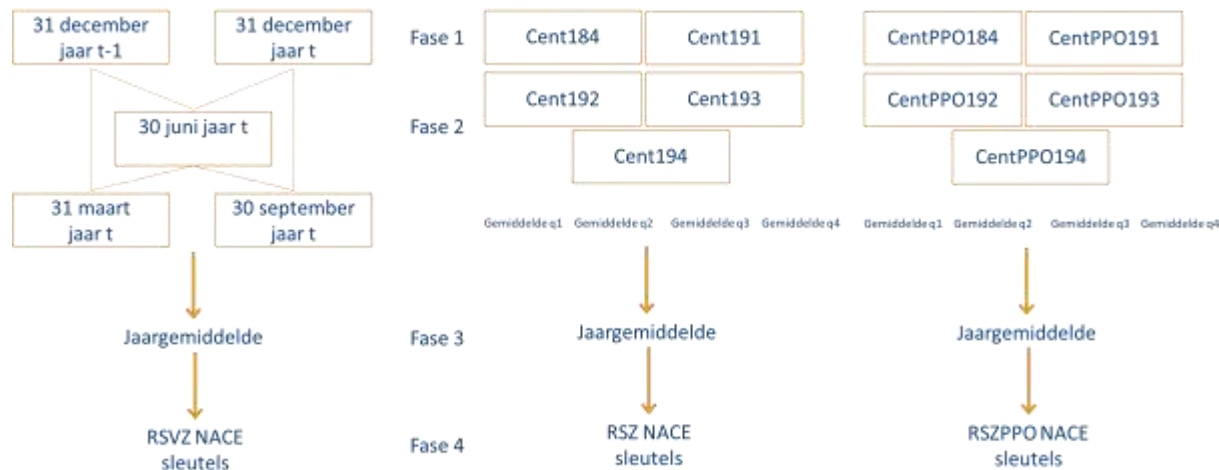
31 december jaar t-1

31 december jaar t

30 juni jaar t

31 maart jaar t

30 september jaar t

Jaargemiddelde

RSVZ NACE sleutels

Fase 1

Fase 2

Fase 3

Fase 4

Cent184

Cent191

Cent192

Cent193

Cent194

Gemiddelde q1 Gemiddelde q2 Gemiddelde q3 Gemiddelde q4

Jaargemiddelde

RSZ NACE sleutels

CentPPO184

CentPPO191

CentPPO192

CentPPO193

CentPPO194

Gemiddelde q1 Gemiddelde q2 Gemiddelde q3 Gemiddelde q4

Jaargemiddelde

RSZPPO NACE sleutels